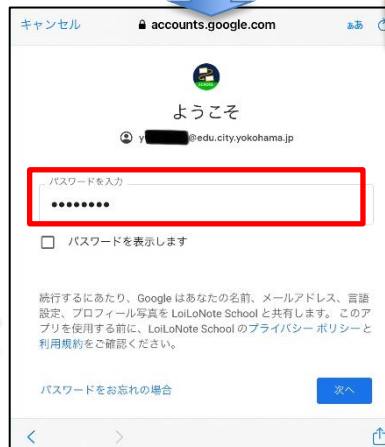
キャンセル accounts.google.com ぁあ

ようこそ

y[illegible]@edu.city.yokohama.jp

パスワードを入力

•••••••••

パスワードを表示します

続行するにあたり、Google はあなたの名前、メールアドレス、言語設定、プロフィール写真を LoiLoNote School と共有します。このアプリを使用する前に、LoiLoNote School のプライバシー ポリシーと利用規約をご確認ください。

パスワードをお忘れの場合

次へ